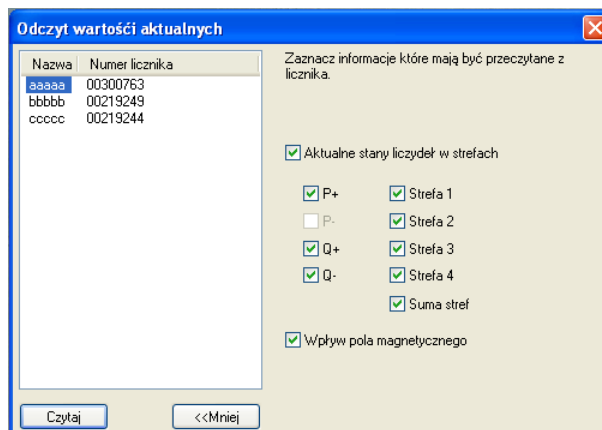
Odczyt wartości aktualnych

| Nazwa | Numer licznika |
|---|---|
| aaaaa | 00300763 |
| bbbbb | 00219249 |
| ccccc | 00219244 |

Zaznacz informacje które mają być przeczytane z licznika.

Aktualne stany liczydeł w strefach

P+
P-
Q+
Q-

Strefa 1
Strefa 2
Strefa 3
Strefa 4
Suma stref

Wpływ pola magnetycznego

Czytaj
<<Mniej